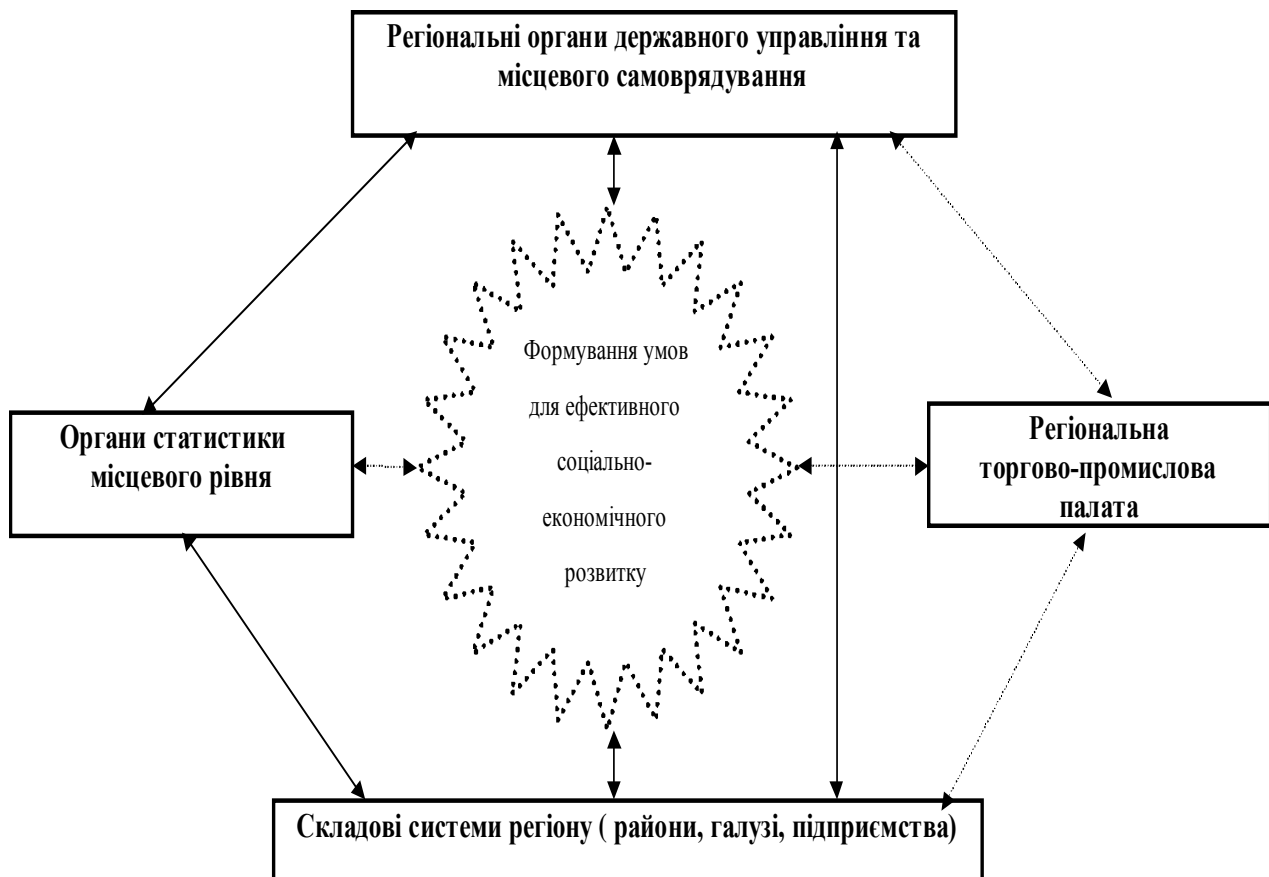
Регіональні органи державного управління та місцевого самоврядування

Органи статистики місцевого рівня

Формування умов для ефективного соціально-економічного розвитку

Регіональна торгово-промислова палата

Складові системи регіону ( райони, галузі, підприємства)